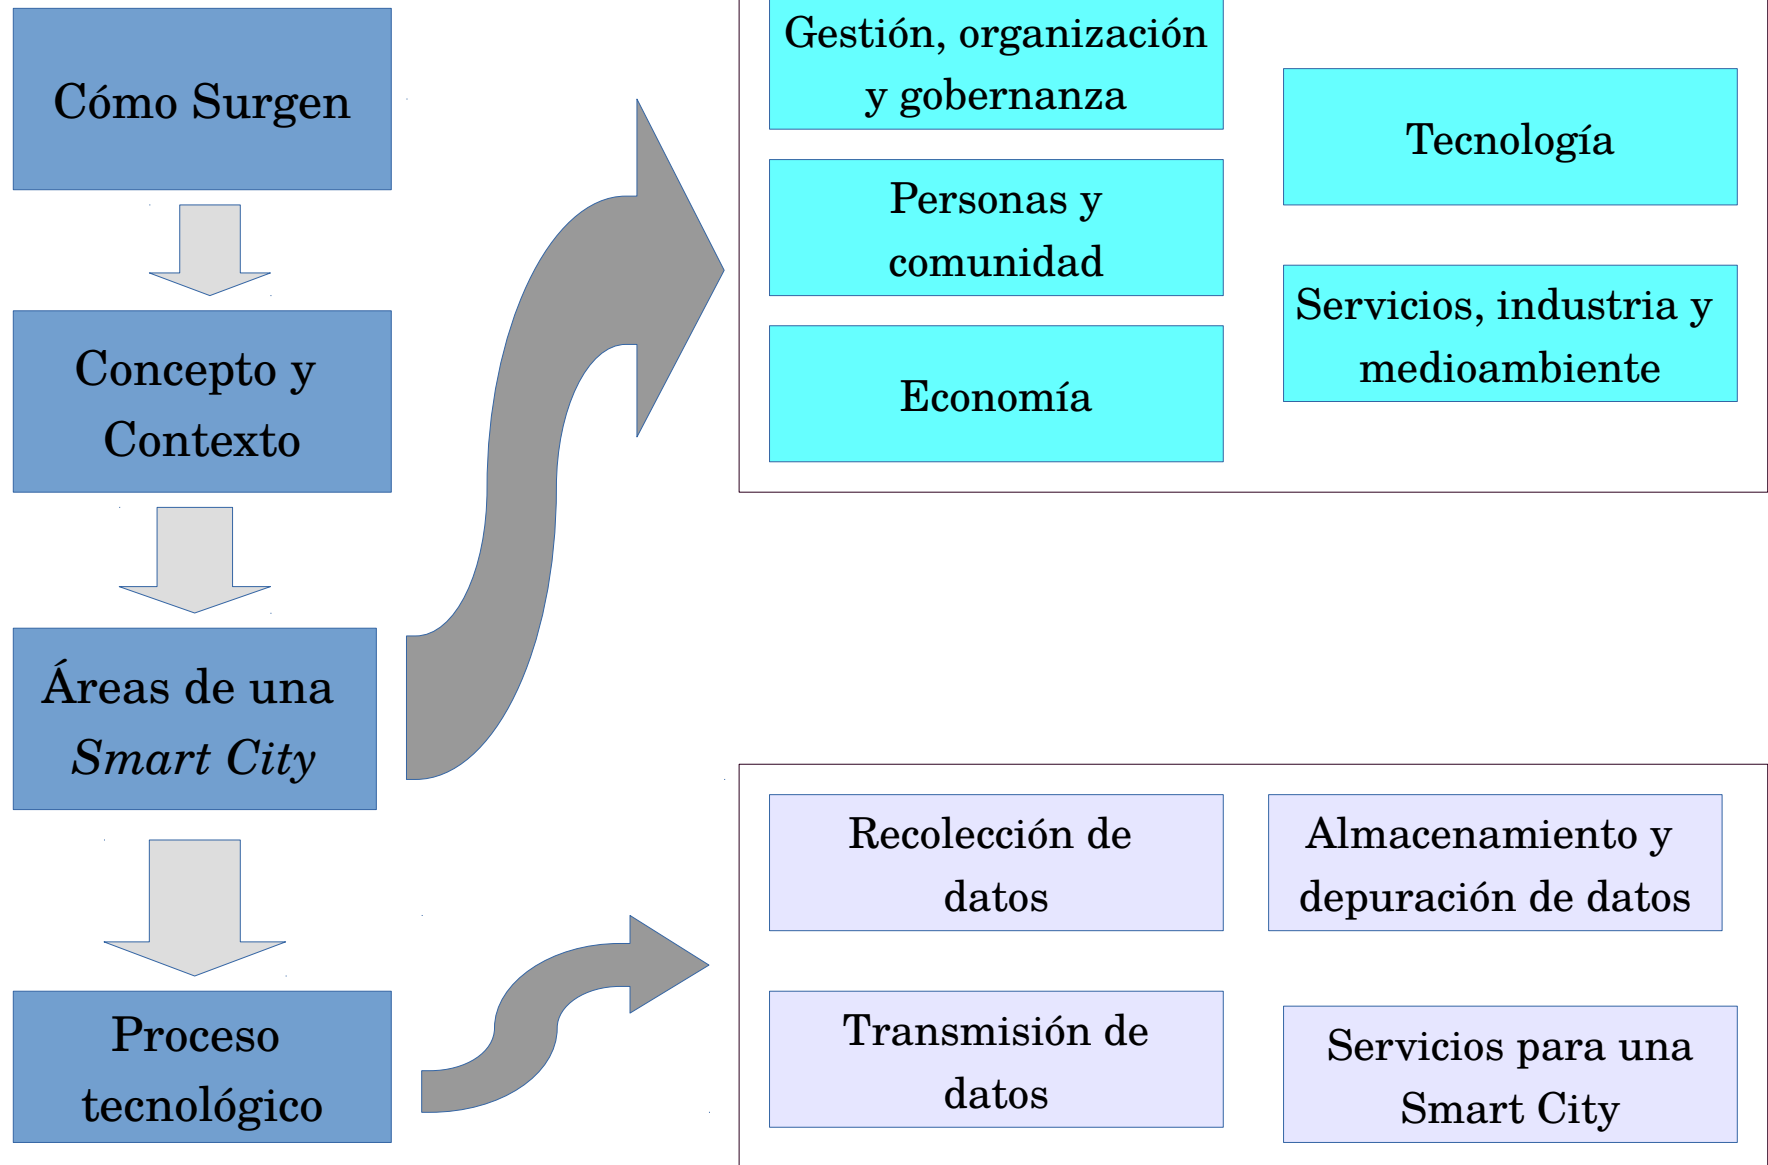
Cómo Surgen

Concepto y Contexto

Áreas de una *Smart City*

Proceso tecnológico

Gestión, organización y gobernanza

Tecnología

Personas y comunidad

Servicios, industria y medioambiente

Economía

Recolección de datos

Almacenamiento y depuración de datos

Transmisión de datos

Servicios para una Smart City